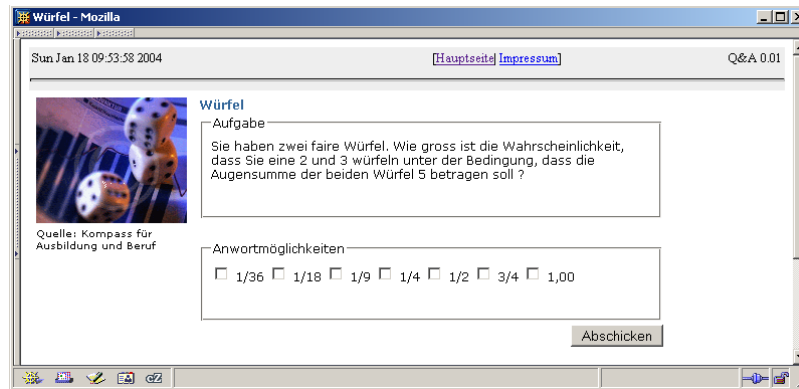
Würfel - Mozilla

Sun Jan 18 09:53:58 2004

[Hauptseite] [Impressum]

Q&A 0.01

Würfel

Aufgabe

Sie haben zwei faire Würfel. Wie gross ist die Wahrscheinlichkeit, dass Sie eine 2 und 3 würfeln unter der Bedingung, dass die Augensumme der beiden Würfel 5 betragen soll ?

Quelle: Kompass für Ausbildung und Beruf

Anwortmöglichkeiten

☐ 1/36 ☐ 1/18 ☐ 1/9 ☐ 1/4 ☐ 1/2 ☐ 3/4 ☐ 1,00

Abschicken